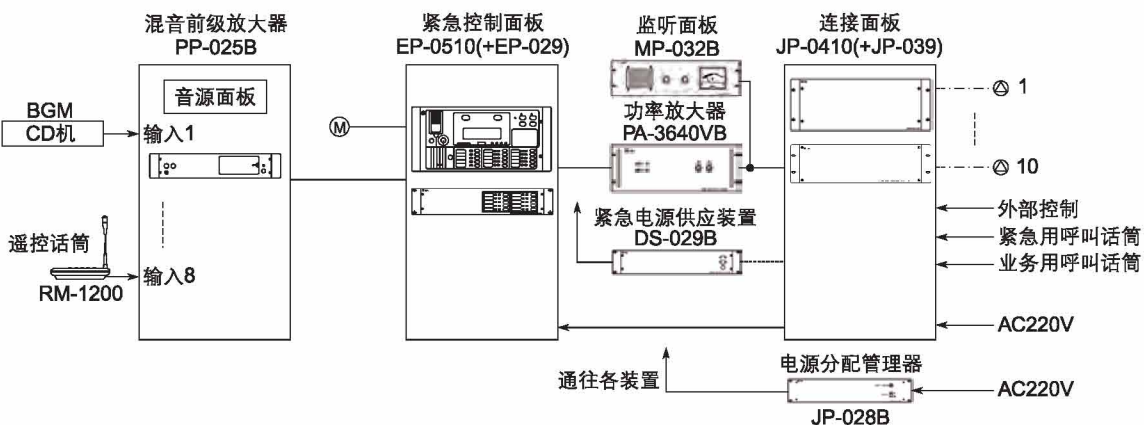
混音前级放大器
PP-025B

音源面板

BGM
CD机

输入1

遥控话筒
RM-1200

输入8

紧急控制面板
EP-0510(+EP-029)

Ⓜ

监听面板
MP-032B

功率放大器
PA-3640VB

紧急电源供应装置
DS-029B

连接面板
JP-0410(+JP-039)

1

10

外部控制
紧急用呼叫话筒
业务用呼叫话筒
AC220V

电源分配管理器
通往各装置
AC220V
JP-028B